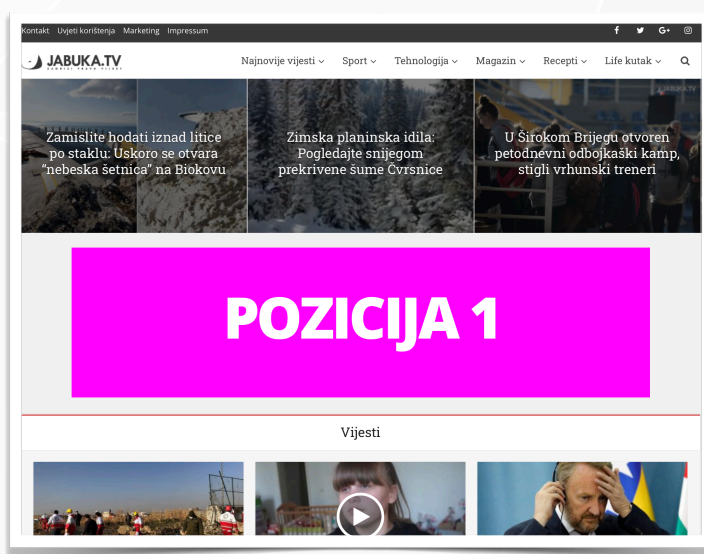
Kontakt Uvjeti korištenja Marketing Impressum

f G+

JABUKA.TV

Najnovije vijesti Sport Tehnologija Magazin Recepti Life kutak

Zamislite hodati iznad litice po staklu: Uskoro se otvara "nebeska šetnica" na Biokovu

Zimska planinska idila: Pogledajte snijegom prekrivene šume Čvrsnice

U Širokom Brijegu otvoren petodnevni odbojkaški kamp, stigli vrhunski treneri

POZICIJA 1

Vijesti